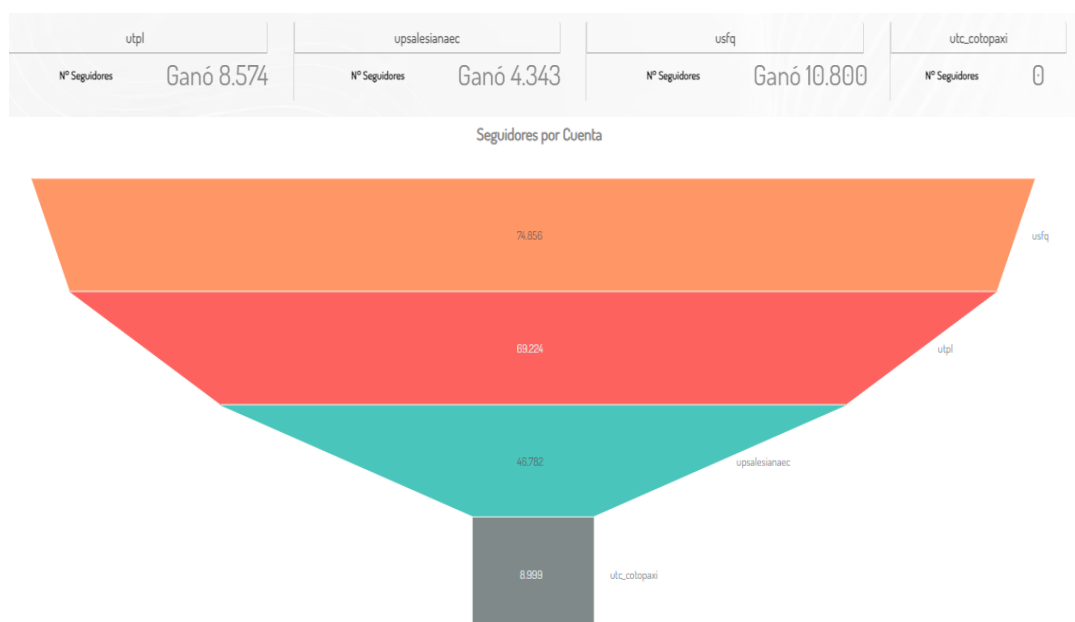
utpl
Nº Seguidores Ganó 8.574

upsalesianaec
Nº Seguidores Ganó 4.343

usfq
Nº Seguidores Ganó 10.800

utc_cotopaxi
Nº Seguidores 0

Seguidores por Cuenta

74.856 usfq
69.224 utpl
46.782 upsalesianaec
8.999 utc_cotopaxi